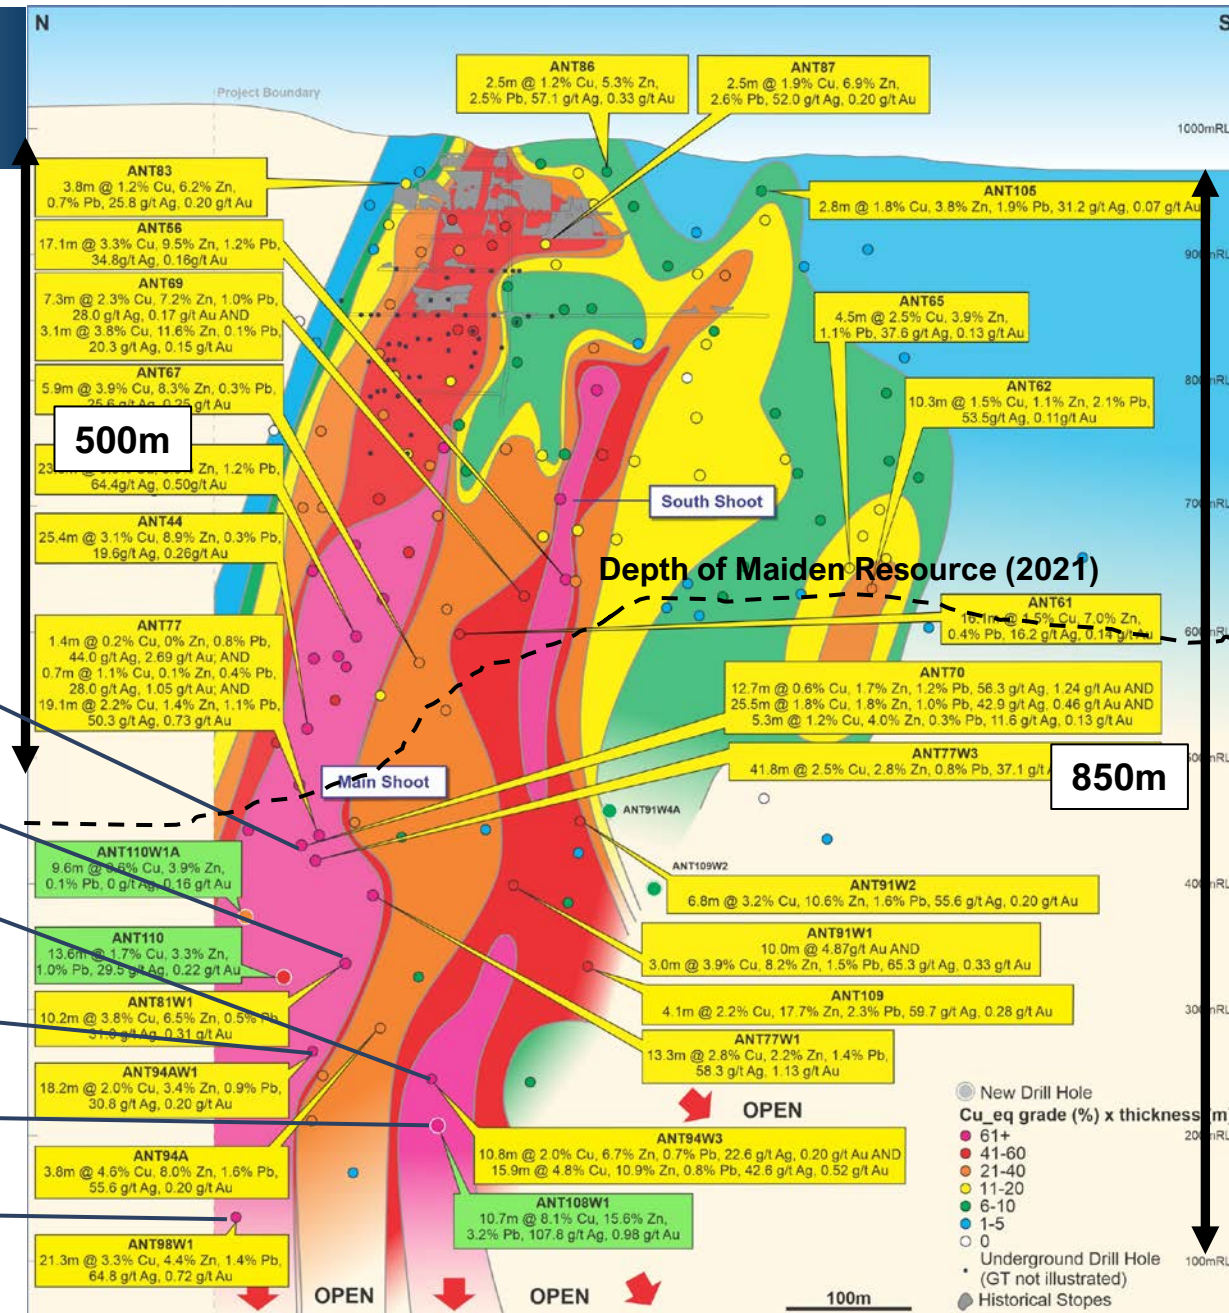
N

S

Project Boundary

1000mRL

900mRL

800mRL

700mRL

600mRL

500mRL

400mRL

300mRL

200mRL

100mRL

ANT86
2.5m @ 1.2% Cu, 5.3% Zn, 2.5% Pb, 57.1 g/t Ag, 0.33 g/t Au

ANT87
2.5m @ 1.9% Cu, 6.9% Zn, 2.6% Pb, 52.0 g/t Ag, 0.20 g/t Au

ANT83
3.8m @ 1.2% Cu, 6.2% Zn, 0.7% Pb, 25.8 g/t Ag, 0.20 g/t Au

ANT105
2.8m @ 1.8% Cu, 3.8% Zn, 1.9% Pb, 31.2 g/t Ag, 0.07 g/t Au

ANT56
17.1m @ 3.3% Cu, 9.5% Zn, 1.2% Pb, 34.8g/t Ag, 0.16g/t Au

ANT69
7.3m @ 2.3% Cu, 7.2% Zn, 1.0% Pb, 28.0 g/t Ag, 0.17 g/t Au AND 3.1m @ 3.8% Cu, 11.6% Zn, 0.1% Pb, 20.3 g/t Ag, 0.15 g/t Au

ANT65
4.5m @ 2.5% Cu, 3.9% Zn, 1.1% Pb, 37.6 g/t Ag, 0.13 g/t Au

ANT67
5.9m @ 3.9% Cu, 8.3% Zn, 0.3% Pb, 25.6 g/t Ag, 0.25 g/t Au

ANT62
10.3m @ 1.5% Cu, 1.1% Zn, 2.1% Pb, 53.5g/t Ag, 0.11g/t Au

500m

23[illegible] Zn, 1.2% Pb, 64.4g/t Ag, 0.50g/t Au

South Shoot

ANT44
25.4m @ 3.1% Cu, 8.9% Zn, 0.3% Pb, 19.6g/t Ag, 0.26g/t Au

Depth of Maiden Resource (2021)

ANT61
16.1m @ 1.5% Cu, 7.0% Zn, 0.4% Pb, 16.2 g/t Ag, 0.1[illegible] g/t Au

ANT77
1.4m @ 0.2% Cu, 0% Zn, 0.8% Pb, 44.0 g/t Ag, 2.69 g/t Au; AND 0.7m @ 1.1% Cu, 0.1% Zn, 0.4% Pb, 28.0 g/t Ag, 1.05 g/t Au; AND 19.1m @ 2.2% Cu, 1.4% Zn, 1.1% Pb, 50.3 g/t Ag, 0.73 g/t Au

ANT70
12.7m @ 0.6% Cu, 1.7% Zn, 1.2% Pb, 56.3 g/t Ag, 1.24 g/t Au AND 25.5m @ 1.8% Cu, 1.8% Zn, 1.0% Pb, 42.9 g/t Ag, 0.46 g/t Au AND 5.3m @ 1.2% Cu, 4.0% Zn, 0.3% Pb, 11.6 g/t Ag, 0.13 g/t Au

ANT77W3
41.8m @ 2.5% Cu, 2.8% Zn, 0.8% Pb, 37.1 g/t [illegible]

850m

Main Shoot

ANT91W4A

ANT110W1A
9.6m @ 0.6% Cu, 3.9% Zn, 0.1% Pb, 0 g/t Ag, 0.16 g/t Au

ANT109W2

ANT91W2
6.8m @ 3.2% Cu, 10.6% Zn, 1.6% Pb, 55.6 g/t Ag, 0.20 g/t Au

ANT110
13.6m @ 1.7% Cu, 3.3% Zn, 1.0% Pb, 29.5 g/t Ag, 0.22 g/t Au

ANT91W1
10.0m @ 4.87g/t Au AND 3.0m @ 3.9% Cu, 8.2% Zn, 1.5% Pb, 65.3 g/t Ag, 0.33 g/t Au

ANT81W1
10.2m @ 3.8% Cu, 6.5% Zn, 0.5% Pb, 31.0 g/t Ag, 0.31 g/t Au

ANT109
4.1m @ 2.2% Cu, 17.7% Zn, 2.3% Pb, 59.7 g/t Ag, 0.28 g/t Au

ANT77W1
13.3m @ 2.8% Cu, 2.2% Zn, 1.4% Pb, 58.3 g/t Ag, 1.13 g/t Au

ANT94AW1
18.2m @ 2.0% Cu, 3.4% Zn, 0.9% Pb, 30.8 g/t Ag, 0.20 g/t Au

OPEN

New Drill Hole
Cu_eq grade (%) x thickness (m)
61+
41-60
21-40
11-20
6-10
1-5
0
Underground Drill Hole (GT not illustrated)
Historical Stopes

ANT94W3
10.8m @ 2.0% Cu, 6.7% Zn, 0.7% Pb, 22.6 g/t Ag, 0.20 g/t Au AND 15.9m @ 4.8% Cu, 10.9% Zn, 0.8% Pb, 42.6 g/t Ag, 0.52 g/t Au

ANT94A
3.8m @ 4.6% Cu, 8.0% Zn, 1.6% Pb, 55.6 g/t Ag, 0.20 g/t Au

ANT108W1
10.7m @ 8.1% Cu, 15.6% Zn, 3.2% Pb, 107.8 g/t Ag, 0.98 g/t Au

ANT98W1
21.3m @ 3.3% Cu, 4.4% Zn, 1.4% Pb, 64.8 g/t Ag, 0.72 g/t Au

OPEN

OPEN

100m